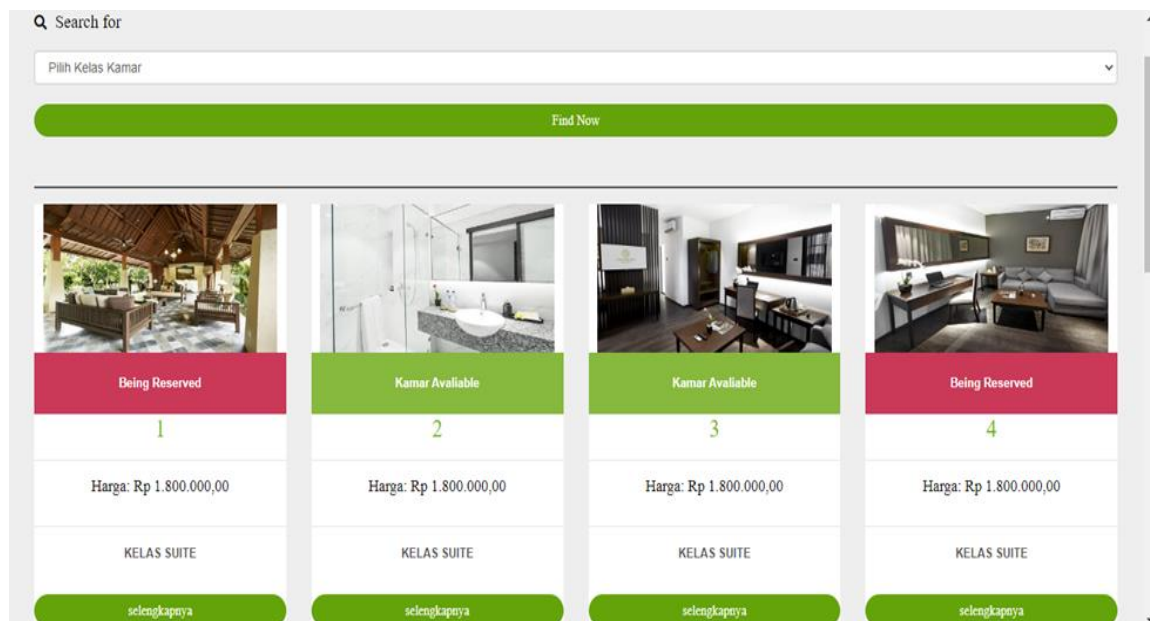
Search for

Pilih Kelas Kamar

Find Now

Being Reserved
1
Harga: Rp 1.800.000,00
KELAS SUITE
selengkapnya

Kamar Avaliable
2
Harga: Rp 1.800.000,00
KELAS SUITE
selengkapnya

Kamar Avaliable
3
Harga: Rp 1.800.000,00
KELAS SUITE
selengkapnya

Being Reserved
4
Harga: Rp 1.800.000,00
KELAS SUITE
selengkapnya